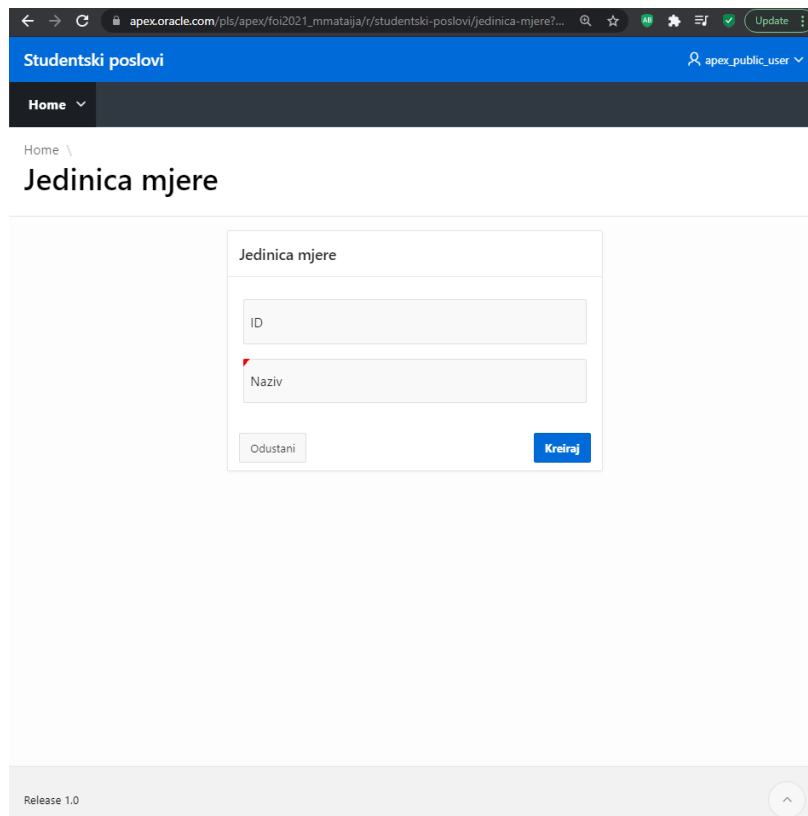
apex.oracle.com/pls/apex/foi2021_mmataija/r/studentski-poslovi/jedinica-mjere?...

Update

Studentski poslovi

apex_public_user

Home

Home \

Jedinica mjere

Jedinica mjere

ID

Naziv

Odustani

Kreiraj

Release 1.0